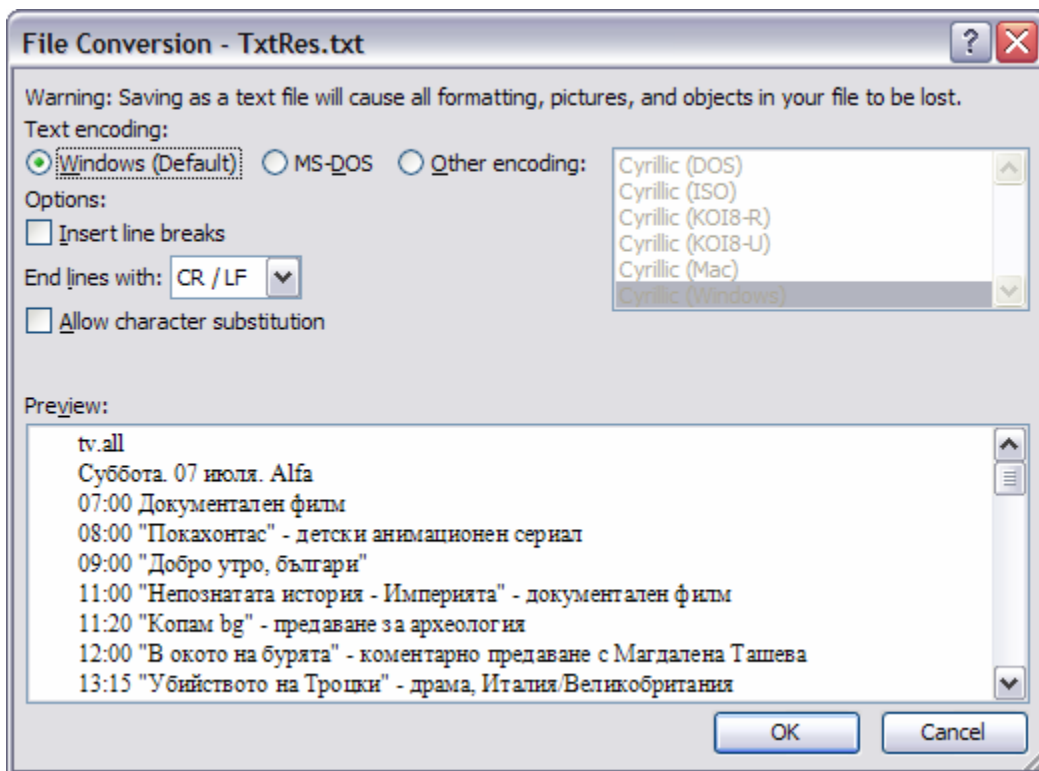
File Conversion - TxtRes.txt

Warning: Saving as a text file will cause all formatting, pictures, and objects in your file to be lost.

Text encoding:

Windows (Default)   MS-DOS   Other encoding:

Cyrillic (DOS)
Cyrillic (ISO)
Cyrillic (KOI8-R)
Cyrillic (KOI8-U)
Cyrillic (Mac)
Cyrillic (Windows)

Options:

Insert line breaks

End lines with: CR / LF

Allow character substitution

Preview:

tv.all
Суббота. 07 июля. Alfa
07:00 Документален филм
08:00 "Покахонтас" - детски анимационен сериал
09:00 "Добро утро, българи"
11:00 "Непознатата история - Империята" - документален филм
11:20 "Копам bg" - предаване за археология
12:00 "В окото на бурята" - коментарно предаване с Магдалена Ташева
13:15 "Убийството на Троцки" - драма, Италия/Великобритания

OK   Cancel